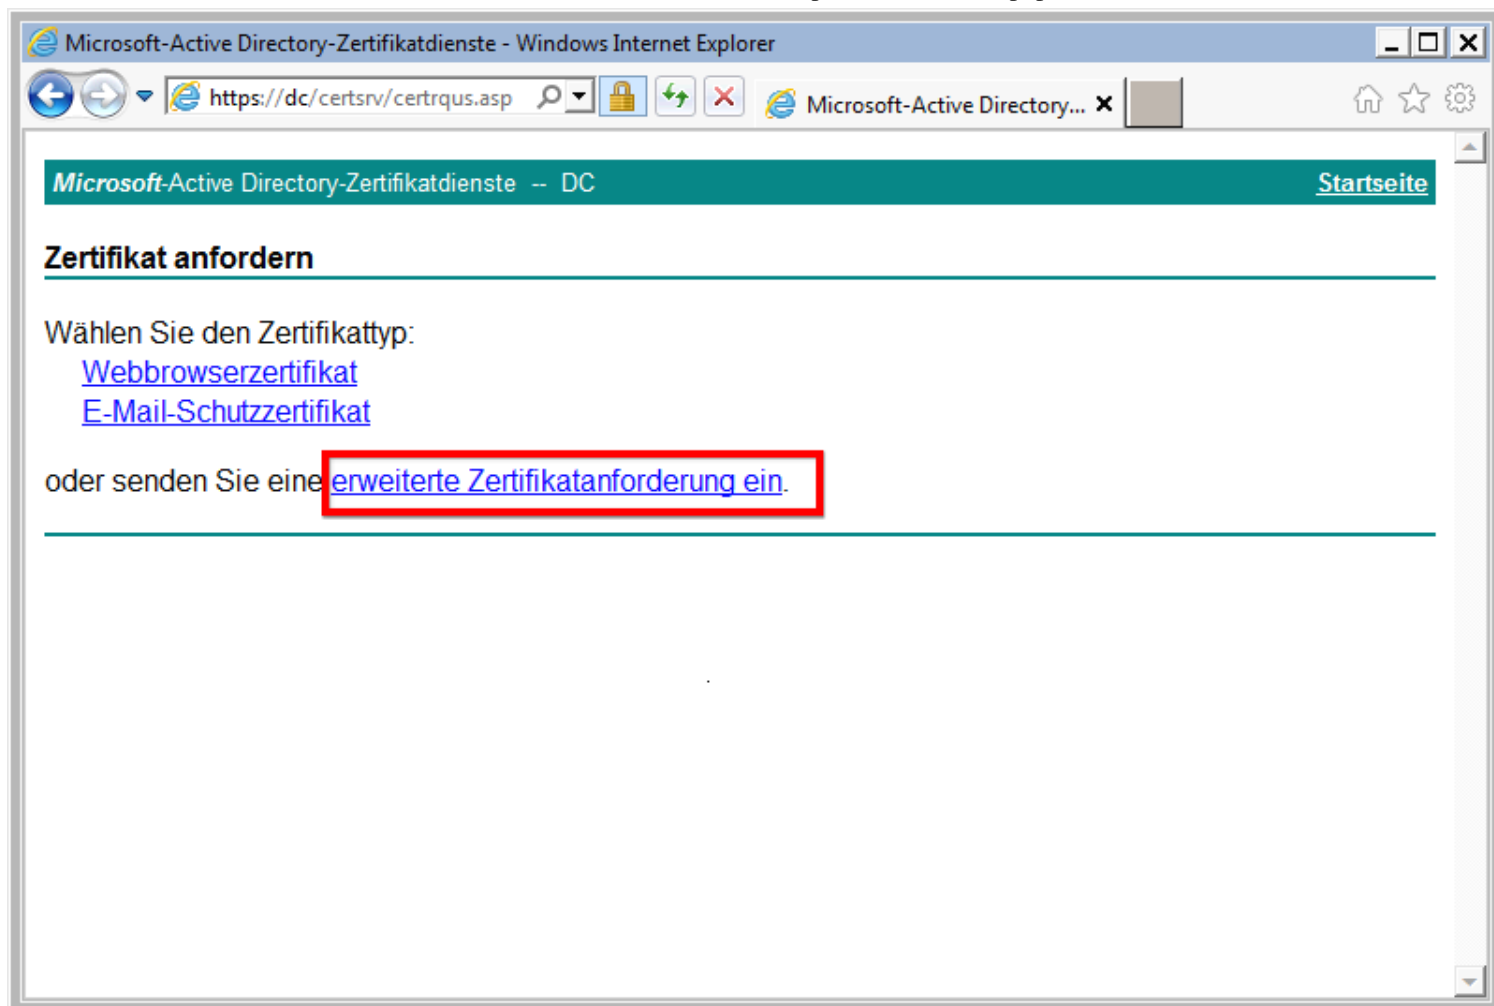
Microsoft-Active Directory-Zertifikatdienste - Windows Internet Explorer

https://dc/certsrv/certrqus.asp

Microsoft-Active Directory...

*Microsoft*-Active Directory-Zertifikatdienste -- DC

Startseite

**Zertifikat anfordern**

Wählen Sie den Zertifikattyp:
Webbrowserzertifikat
E-Mail-Schutzzertifikat

oder senden Sie eine erweiterte Zertifikatanforderung ein.